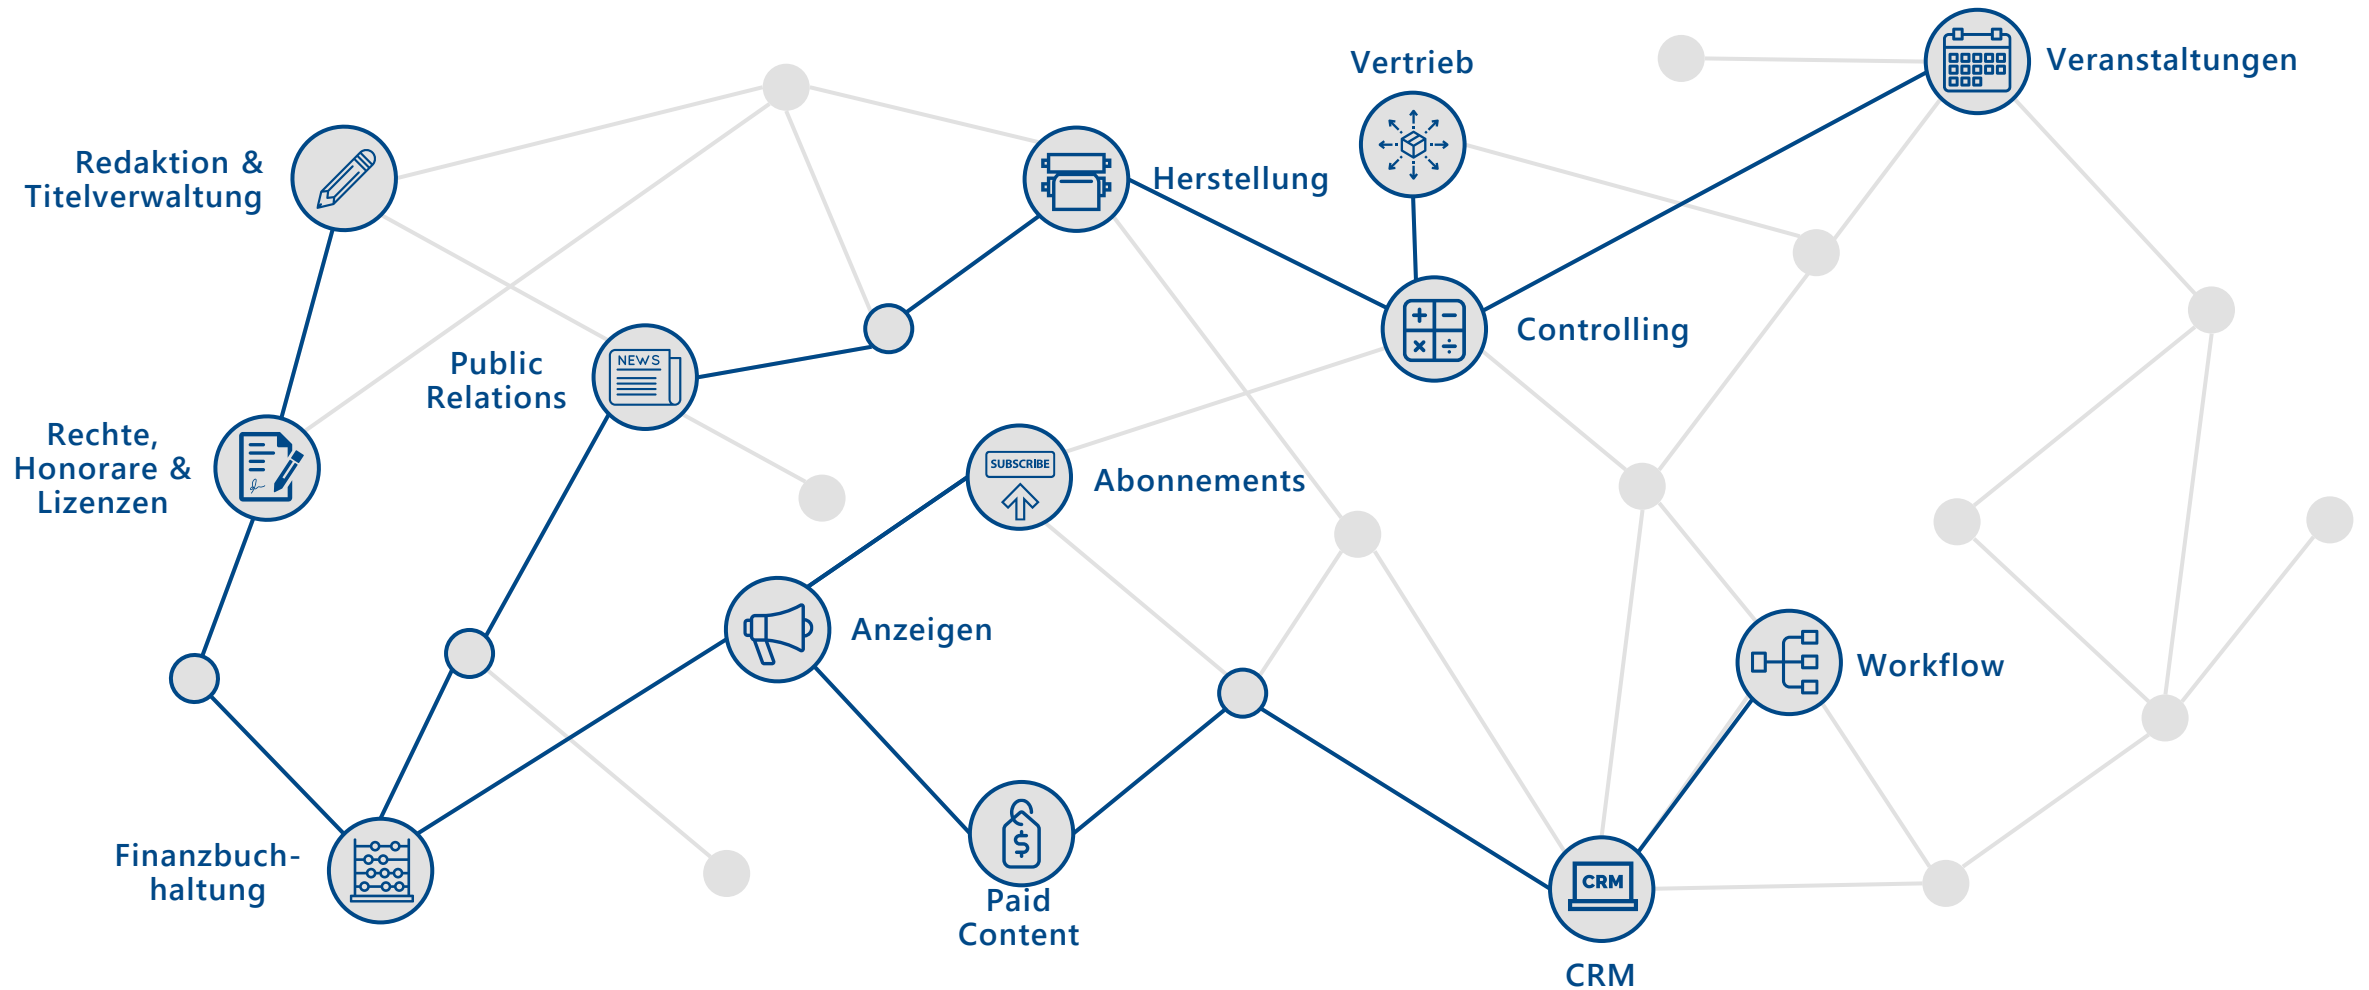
Vertrieb

Veranstaltungen

Redaktion & Titelverwaltung

Herstellung

Controlling

Public Relations

NEWS

Rechte, Honorare & Lizenzen

SUBSCRIBE

Abonnements

Anzeigen

Workflow

Finanzbuchhaltung

Paid Content

CRM

CRM